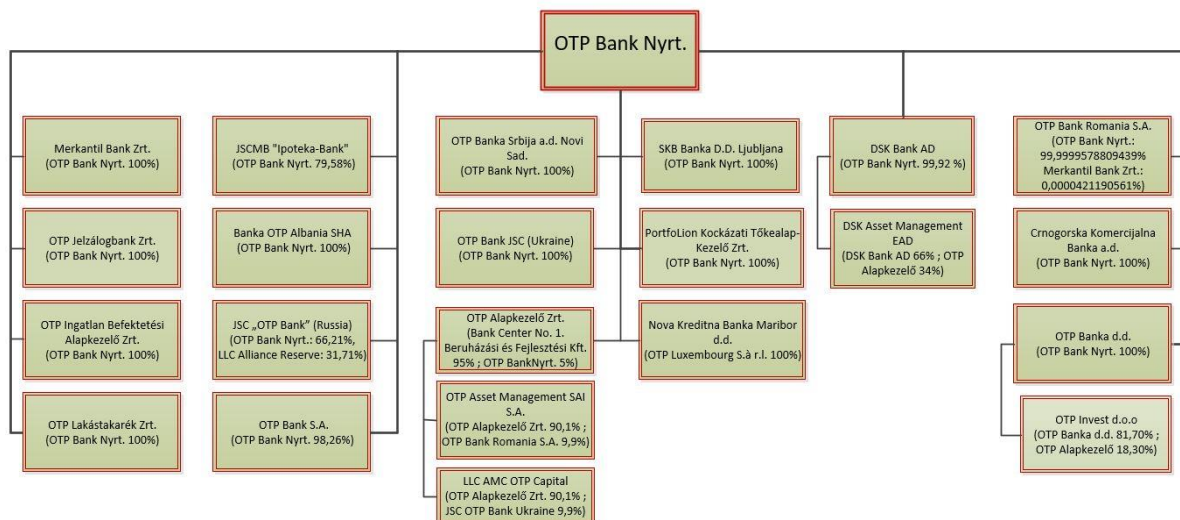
OTP Bank Nyrt.

Merkantil Bank Zrt.
(OTP Bank Nyrt. 100%)

OTP Jelzálogbank Zrt.
(OTP Bank Nyrt. 100%)

OTP Ingatlan Befektetési Alapkezelő Zrt.
(OTP Bank Nyrt. 100%)

OTP Lakástakarék Zrt.
(OTP Bank Nyrt. 100%)

JSCMB "Ipoteka-Bank"
(OTP Bank Nyrt. 79,58%)

Banka OTP Albania SHA
(OTP Bank Nyrt. 100%)

JSC „OTP Bank" (Russia)
(OTP Bank Nyrt.: 66,21%, LLC Alliance Reserve: 31,71%)

OTP Bank S.A.
(OTP Bank Nyrt. 98,26%)

OTP Banka Srbija a.d. Novi Sad.
(OTP Bank Nyrt. 100%)

OTP Bank JSC (Ukraine)
(OTP Bank Nyrt. 100%)

OTP Alapkezelő Zrt.
(Bank Center No. 1. Beruházási és Fejlesztési Kft. 95% ; OTP BankNyrt. 5%)

OTP Asset Management SAI S.A.
(OTP Alapkezelő Zrt. 90,1% ; OTP Bank Romania S.A. 9,9%)

LLC AMC OTP Capital
(OTP Alapkezelő Zrt. 90,1% ; JSC OTP Bank Ukraine 9,9%)

SKB Banka D.D. Ljubljana
(OTP Bank Nyrt. 100%)

PortfoLion Kockázati Tőkealap-Kezelő Zrt.
(OTP Bank Nyrt. 100%)

Nova Kreditna Banka Maribor d.d.
(OTP Luxembourg S.à r.l. 100%)

DSK Bank AD
(OTP Bank Nyrt. 99,92 %)

DSK Asset Management EAD
(DSK Bank AD 66% ; OTP Alapkezelő 34%)

OTP Bank Romania S.A.
(OTP Bank Nyrt.: 99,9999578809439% Merkantil Bank Zrt.: 0,0000421190561%)

Crnogorska Komercijalna Banka a.d.
(OTP Bank Nyrt. 100%)

OTP Banka d.d.
(OTP Bank Nyrt. 100%)

OTP Invest d.o.o
(OTP Banka d.d. 81,70% ; OTP Alapkezelő 18,30%)